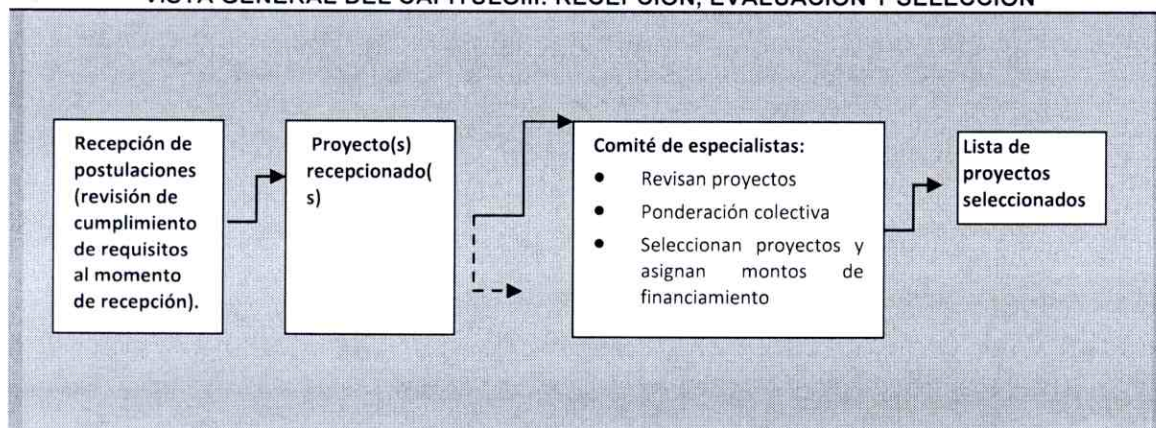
VISTA GENERAL DEL CAPITULOIII: RECEPCIÓN, EVALUACIÓN Y SELECCIÓN

Recepción de postulaciones (revisión de cumplimiento de requisitos al momento de recepción).

Proyecto(s) recepcionado(s)

Comité de especialistas:
• Revisan proyectos
• Ponderación colectiva
• Seleccionan proyectos y asignan montos de financiamiento

Lista de proyectos seleccionados